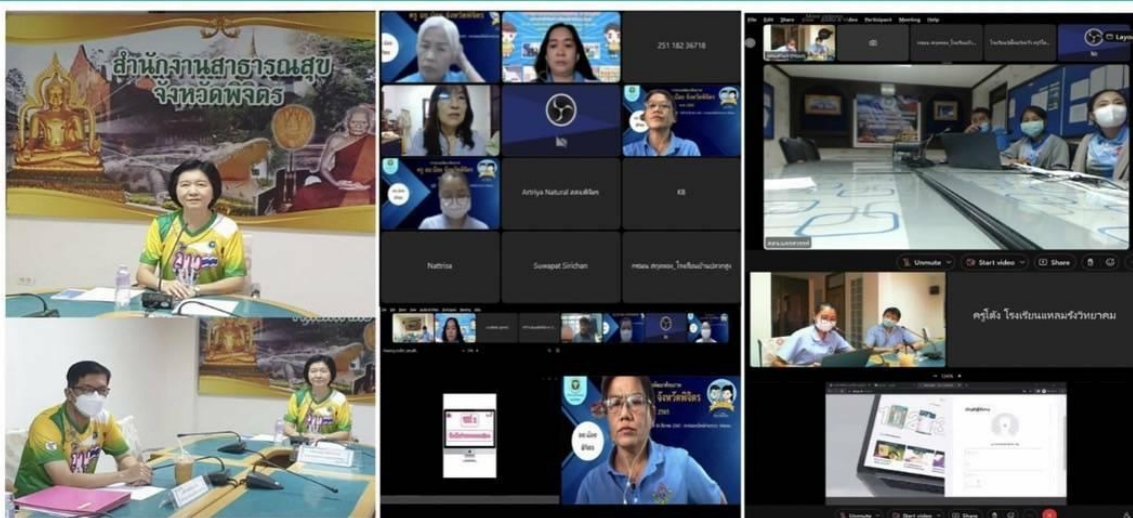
สำนักงานสาธารณสุข
จังหวัดพิจิตร

251 182 36718

Artriya Natural สดจมีจิต

KB

Nattrisa

Suwapat Sirichan

จังหวัดพิจิตร

Unmute

Start video

Share

ครูโต้ง โรงเรียนแหลมรังวิทยาคม

Unmute

Start video

Share